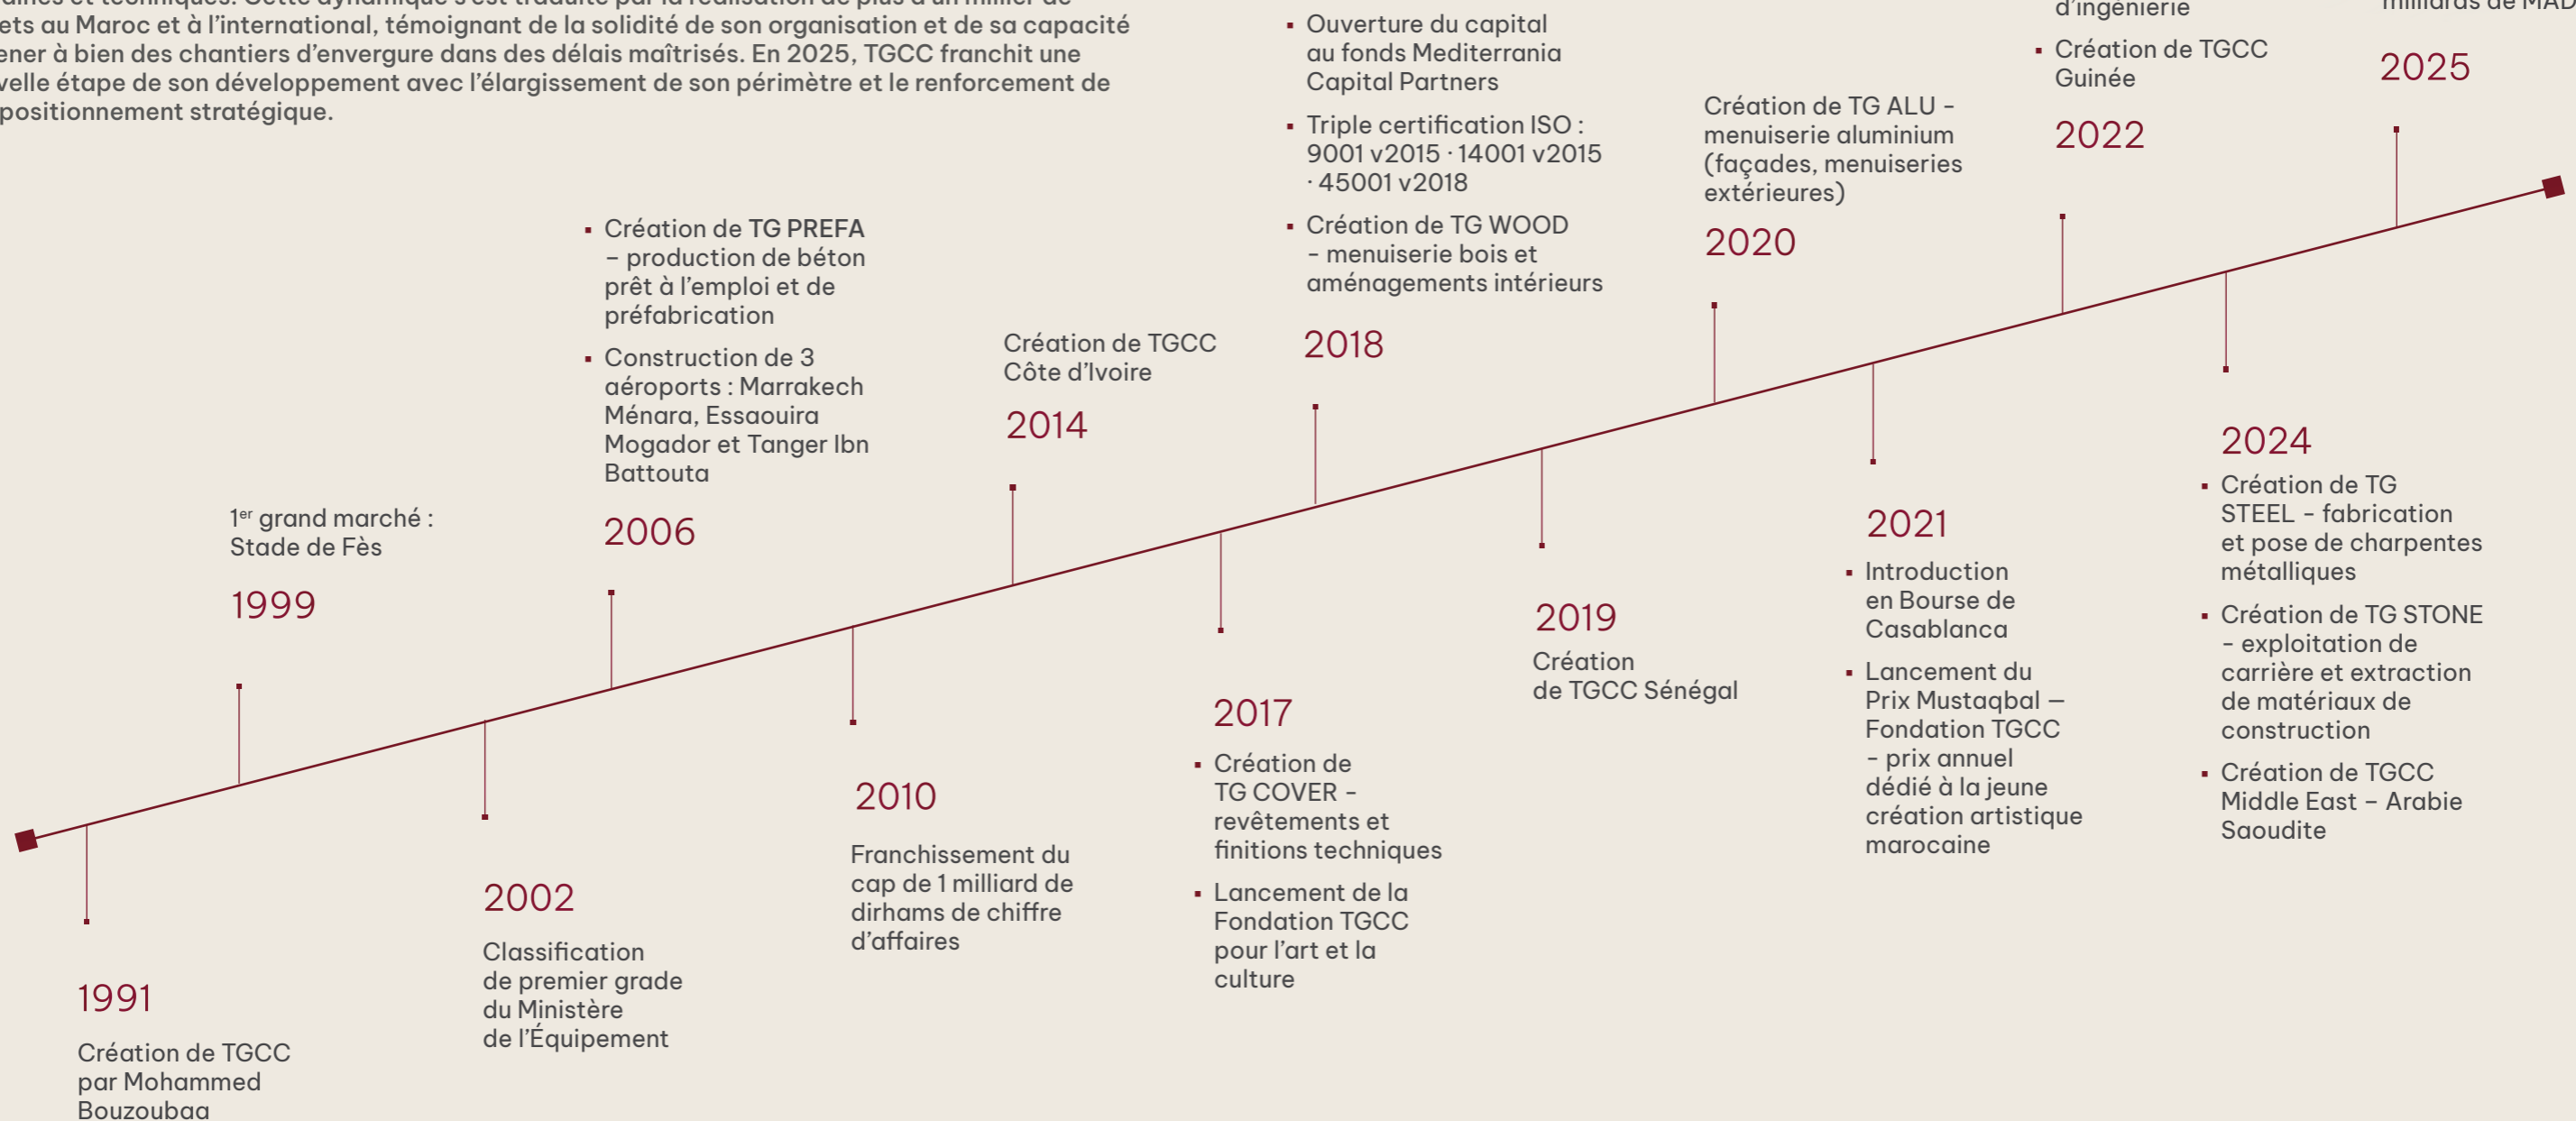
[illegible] et techniques. Cette dynamique s'est traduite par la réalisation de plus d'un millier de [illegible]ets au Maroc et à l'international, témoignant de la solidité de son organisation et de sa capacité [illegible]ener à bien des chantiers d'envergure dans des délais maîtrisés. En 2025, TGCC franchit une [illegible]velle étape de son développement avec l'élargissement de son périmètre et le renforcement de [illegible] positionnement stratégique.

1991

Création de TGCC par Mohammed Bouzoubaa

1999

1$^{er}$ grand marché : Stade de Fès

2002

Classification de premier grade du Ministère de l'Équipement

2006

- Création de TG PREFA – production de béton prêt à l'emploi et de préfabrication
- Construction de 3 aéroports : Marrakech Ménara, Essaouira Mogador et Tanger Ibn Battouta

2010

Franchissement du cap de 1 milliard de dirhams de chiffre d'affaires

2014

Création de TGCC Côte d'Ivoire

2017

- Création de TG COVER - revêtements et finitions techniques
- Lancement de la Fondation TGCC pour l'art et la culture

2018

- Ouverture du capital au fonds Mediterrania Capital Partners
- Triple certification ISO : 9001 v2015 · 14001 v2015 · 45001 v2018
- Création de TG WOOD – menuiserie bois et aménagements intérieurs

2019

Création de TGCC Sénégal

2020

Création de TG ALU - menuiserie aluminium (façades, menuiseries extérieures)

2021

- Introduction en Bourse de Casablanca
- Lancement du Prix Mustaqbal — Fondation TGCC – prix annuel dédié à la jeune création artistique marocaine

2022

d'ingénierie
- Création de TGCC Guinée

2024

- Création de TG STEEL - fabrication et pose de charpentes métalliques
- Création de TG STONE – exploitation de carrière et extraction de matériaux de construction
- Création de TGCC Middle East – Arabie Saoudite

2025

milliards de MA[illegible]